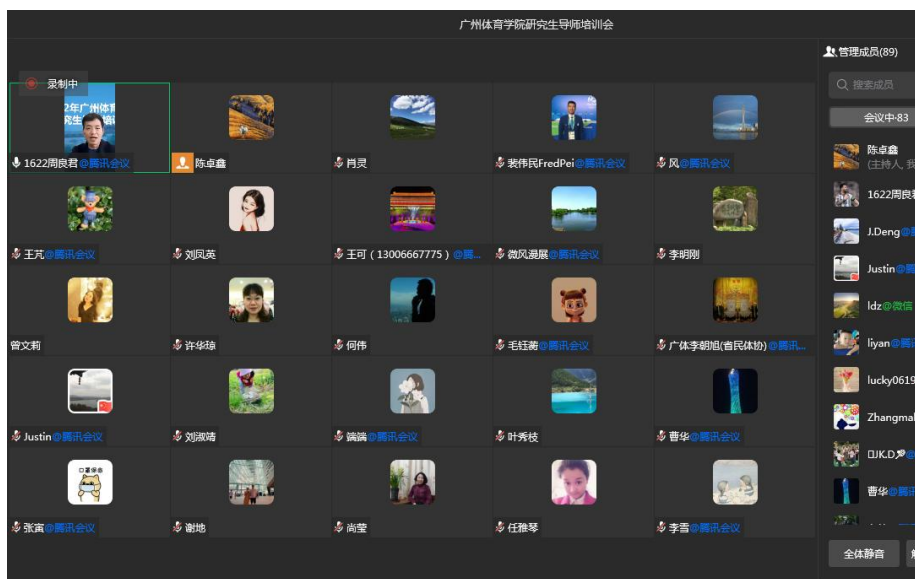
广州体育学院研究生导师培训会

录制中

2年广州体育 究生导师培

1622周良君@腾讯会议

陈卓鑫

肖灵

裴伟民FredPei@腾讯会议

风@腾讯会议

王芃@腾讯会议

刘凤英

王可（13006667775）@腾...

微风漫展@腾讯会议

李明刚

曾文莉

许华琼

何伟

毛钰蔺@腾讯会议

广体李朝旭(省民体协)@腾讯...

Justin@腾讯会议

刘淑靖

璐璐@腾讯会议

叶秀枝

曹华@腾讯会议

张寅@腾讯会议

谢地

尚莹

任雅琴

李营@腾讯会议

管理成员(89)

搜索成员

会议中·83

陈卓鑫
(主持人, 我

1622周良君

J.Deng@

Justin@

ldz@微信

liyan@腾

lucky0619

Zhangmal

DJK.D@

曹华@腾

全体静音